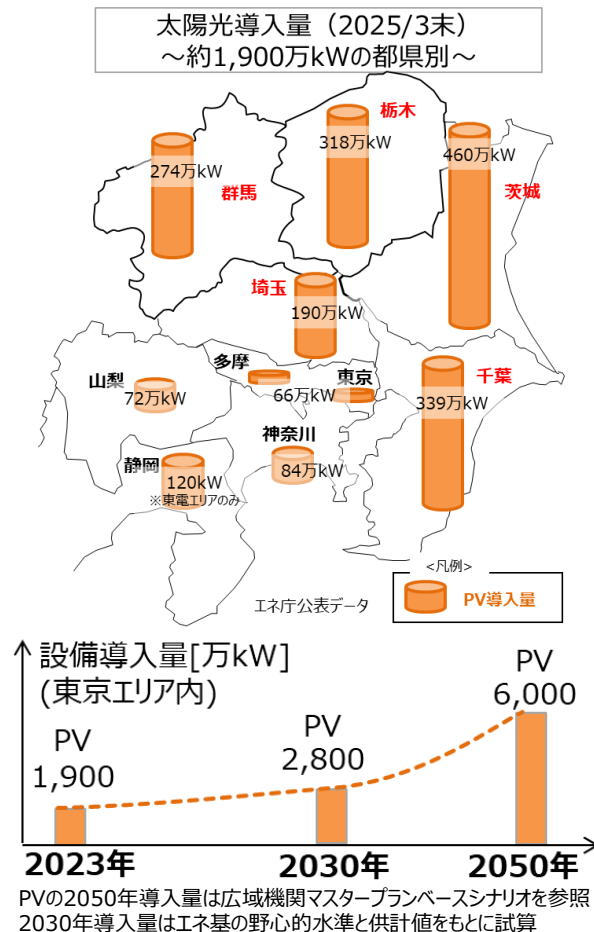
太陽光導入量（2025/3末）
～約1,900万kWの都県別～

栃木
318万kW

群馬
274万kW

茨城
460万kW

埼玉
190万kW

山梨
72万kW

多摩
66万kW

東京

千葉
339万kW

神奈川
84万kW

静岡
120kW
※東電エリアのみ

エネ庁公表データ

<凡例>
PV導入量

設備導入量[万kW]
(東京エリア内)

PV
1,900

PV
2,800

PV
6,000

2023年
2030年
2050年

PVの2050年導入量は広域機関マスタープランベースシナリオを参照
2030年導入量はエネ基の野心的水準と供計値をもとに試算